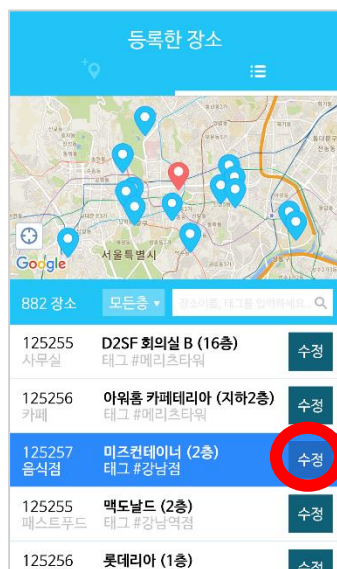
등록한 장소

서울특별시
Google

882 장소 모든층 ▾ 장소이름, 태그를 입력해세요.

125255
사무실
D2SF 회의실 B (16층)
태그 #메리츠타워
수정

125256
카페
아워홈 카페테리아 (지하2층)
태그 #메리츠타워
수정

125257
음식점
미즈컨테이너 (2층)
태그 #강남점
수정

125255
패스트푸드
맥도날드 (2층)
태그 #강남역점
수정

125256
롯데리아 (1층)
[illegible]